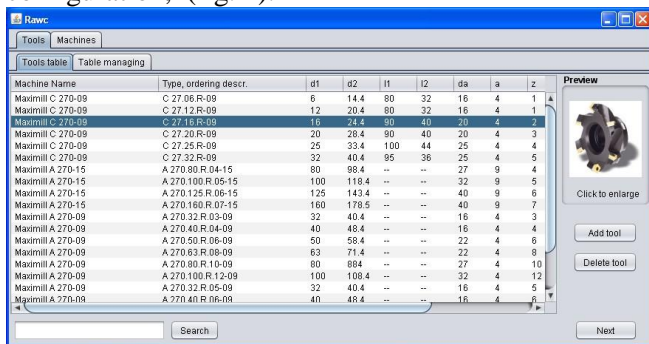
Rawc

Tools | Machines

Tools table | Table managing

| Machine Name | Type, ordering descr. | d1 | d2 | l1 | l2 | da | a | z |
|---|---|---|---|---|---|---|---|---|
| Maximill C 270-09 | C 27.06.R-09 | 6 | 14.4 | 80 | 32 | 16 | 4 | 1 |
| Maximill C 270-09 | C 27.12.R-09 | 12 | 20.4 | 80 | 32 | 16 | 4 | 1 |
| Maximill C 270-09 | C 27.16.R-09 | 16 | 24.4 | 90 | 40 | 20 | 4 | 2 |
| Maximill C 270-09 | C 27.20.R-09 | 20 | 28.4 | 90 | 40 | 20 | 4 | 3 |
| Maximill C 270-09 | C 27.25.R-09 | 25 | 33.4 | 100 | 44 | 25 | 4 | 4 |
| Maximill C 270-09 | C 27.32.R-09 | 32 | 40.4 | 95 | 36 | 25 | 4 | 5 |
| Maximill A 270-15 | A 270.80.R.04-15 | 80 | 98.4 | -- | -- | 27 | 9 | 4 |
| Maximill A 270-15 | A 270.100.R.05-15 | 100 | 118.4 | -- | -- | 32 | 9 | 5 |
| Maximill A 270-15 | A 270.125.R.06-15 | 125 | 143.4 | -- | -- | 40 | 9 | 6 |
| Maximill A 270-15 | A 270.160.R.07-15 | 160 | 178.5 | -- | -- | 40 | 9 | 7 |
| Maximill A 270-09 | A 270.32.R.03-09 | 32 | 40.4 | -- | -- | 16 | 4 | 3 |
| Maximill A 270-09 | A 270.40.R.04-09 | 40 | 48.4 | -- | -- | 16 | 4 | 4 |
| Maximill A 270-09 | A 270.50.R.06-09 | 50 | 58.4 | -- | -- | 22 | 4 | 6 |
| Maximill A 270-09 | A 270.63.R.08-09 | 63 | 71.4 | -- | -- | 22 | 4 | 8 |
| Maximill A 270-09 | A 270.80.R.10-09 | 80 | 884 | -- | -- | 27 | 4 | 10 |
| Maximill A 270-09 | A 270.100.R.12-09 | 100 | 108.4 | -- | -- | 32 | 4 | 12 |
| Maximill A 270-09 | A 270.32.R.05-09 | 32 | 40.4 | -- | -- | 16 | 4 | 5 |
| Maximill A 270-09 | A 270.40.R.06-09 | 40 | 48.4 | -- | -- | 16 | 4 | 6 |

Preview

Click to enlarge

Add tool

Delete tool

Search

Next